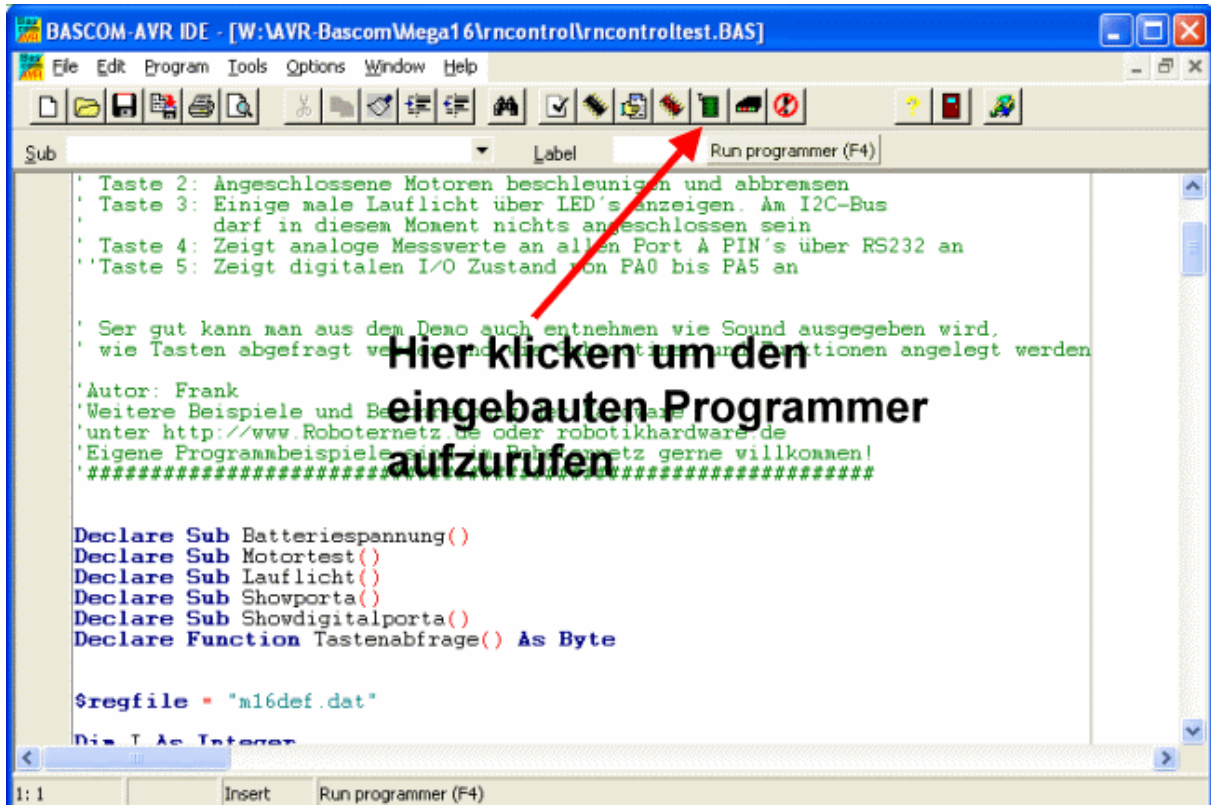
BASCOM-AVR IDE - [W:\AVR-Bascom\Mega16\rncontrol\rncontroltest.BAS]

File Edit Program Tools Options Window Help

Sub Label Run programmer (F4)

' Taste 2: Angeschlossene Motoren beschleunigen und abbremsen
' Taste 3: Einige male Lauflicht über LED´s anzeigen. Am I2C-Bus
' darf in diesem Moment nichts angeschlossen sein
' Taste 4: Zeigt analoge Messwerte an allen Port A PIN´s über RS232 an
''Taste 5: Zeigt digitalen I/O Zustand von PA0 bis PA5 an

' Ser gut kann man aus dem Demo auch entnehmen wie Sound ausgegeben wird,
' wie Tasten abgefragt we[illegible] Funktionen angelegt werden

'Autor: Frank
'Weitere Beispiele und Be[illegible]
'unter http://www.Roboternetz.de oder robotikhardware.de
'Eigene Programmbeispiele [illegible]etz gerne willkommen!
'##############################################################

Hier klicken um den eingebauten Programmer aufzurufen

Declare Sub Batteriespannung()
Declare Sub Motortest()
Declare Sub Lauflicht()
Declare Sub Showporta()
Declare Sub Showdigitalporta()
Declare Function Tastenabfrage() As Byte

$regfile = "m16def.dat"

Dim I As Integer

1: 1 Insert Run programmer (F4)